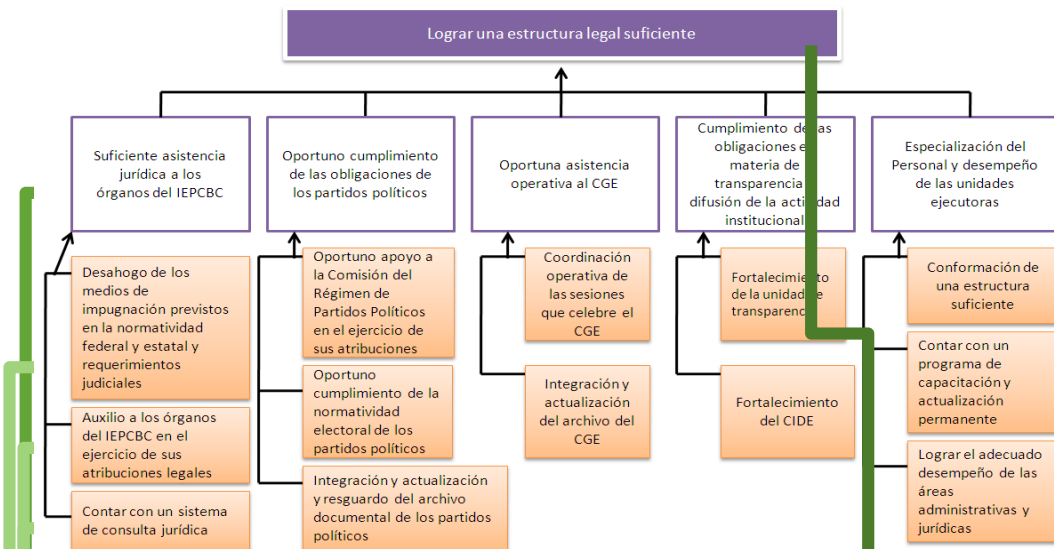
Lograr una estructura legal suficiente

Suficiente asistencia jurídica a los órganos del IEPCBC

Desahogo de los medios de impugnación previstos en la normatividad federal y estatal y requerimientos judiciales

Auxilio a los órganos del IEPCBC en el ejercicio de sus atribuciones legales

Contar con un sistema de consulta jurídica

Oportuno cumplimiento de las obligaciones de los partidos políticos

Oportuno apoyo a la Comisión del Régimen de Partidos Políticos en el ejercicio de sus atribuciones

Oportuno cumplimiento de la normatividad electoral de los partidos políticos

Integración y actualización y resguardo del archivo documental de los partidos políticos

Oportuna asistencia operativa al CGE

Coordinación operativa de las sesiones que celebre el CGE

Integración y actualización del archivo del CGE

Cumplimiento de las obligaciones e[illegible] materia de transparencia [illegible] difusión de la actividad institucional

Fortalecimiento de la unidad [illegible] transparencia

Fortalecimiento del CIDE

Especialización del Personal y desempeño de las unidades ejecutoras

Conformación de una estructura suficiente

Contar con un programa de capacitación y actualización permanente

Lograr el adecuado desempeño de las áreas administrativas y jurídicas